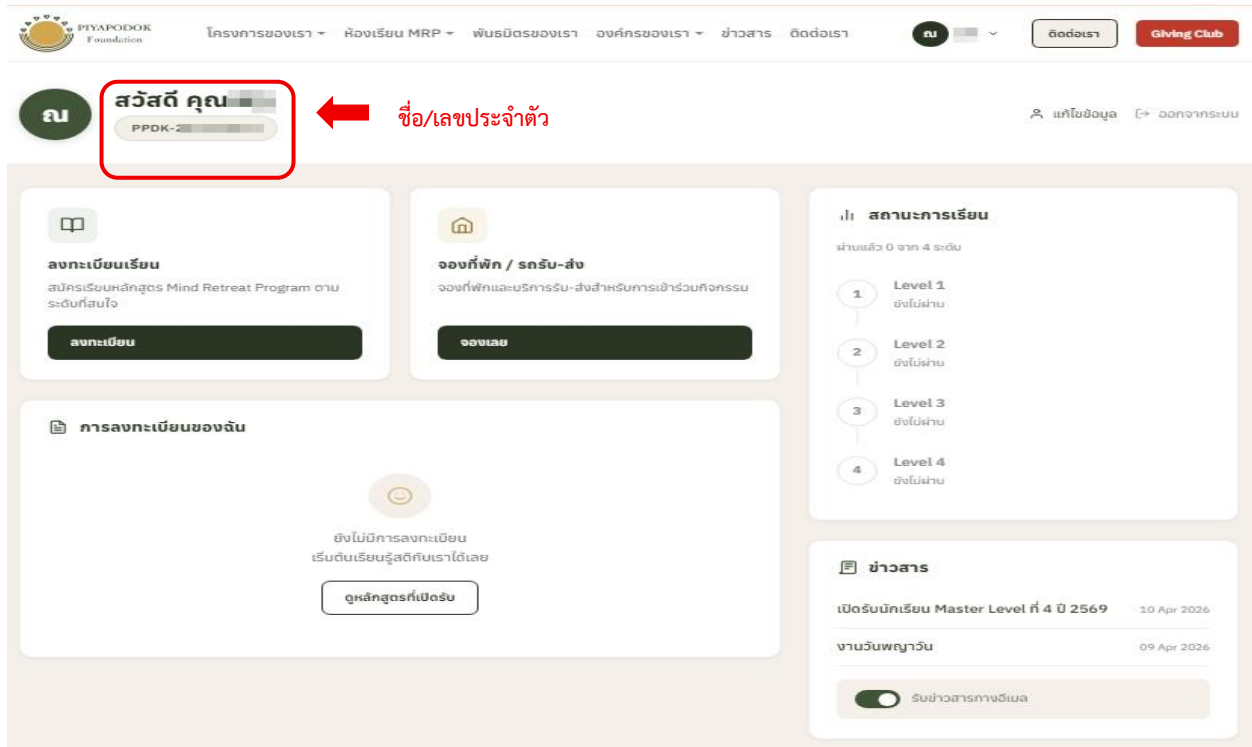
PIYAPODOK Foundation

โครงการของเรา ห้องเรียน MRP พันธมิตรของเรา องค์กรของเรา ข่าวสาร ติดต่อเรา

ณ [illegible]

ติดต่อเรา

Giving Club

ณ

สวัสดี คุณ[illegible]

PPDK-2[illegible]

ชื่อ/เลขประจำตัว

แก้ไขข้อมูล

ออกจากระบบ

ลงทะเบียนเรียน

สมัครเรียนหลักสูตร Mind Retreat Program ตามระดับที่สนใจ

ลงทะเบียน

จองที่พัก / รถรับ-ส่ง

จองที่พักและบริการรับ-ส่งสำหรับการเข้าร่วมกิจกรรม

จองเลย

สถานะการเรียน

ผ่านแล้ว 0 จาก 4 ระดับ

1 Level 1 ยังไม่ผ่าน

2 Level 2 ยังไม่ผ่าน

3 Level 3 ยังไม่ผ่าน

4 Level 4 ยังไม่ผ่าน

การลงทะเบียนของฉัน

ยังไม่มีการลงทะเบียน
เริ่มต้นเรียนรู้สติกับเราได้เลย

ดูหลักสูตรที่เปิดรับ

ข่าวสาร

เปิดรับนักเรียน Master Level ที่ 4 ปี 2569 10 Apr 2026

งานวันพญาวัน 09 Apr 2026

รับข่าวสารทางอีเมล